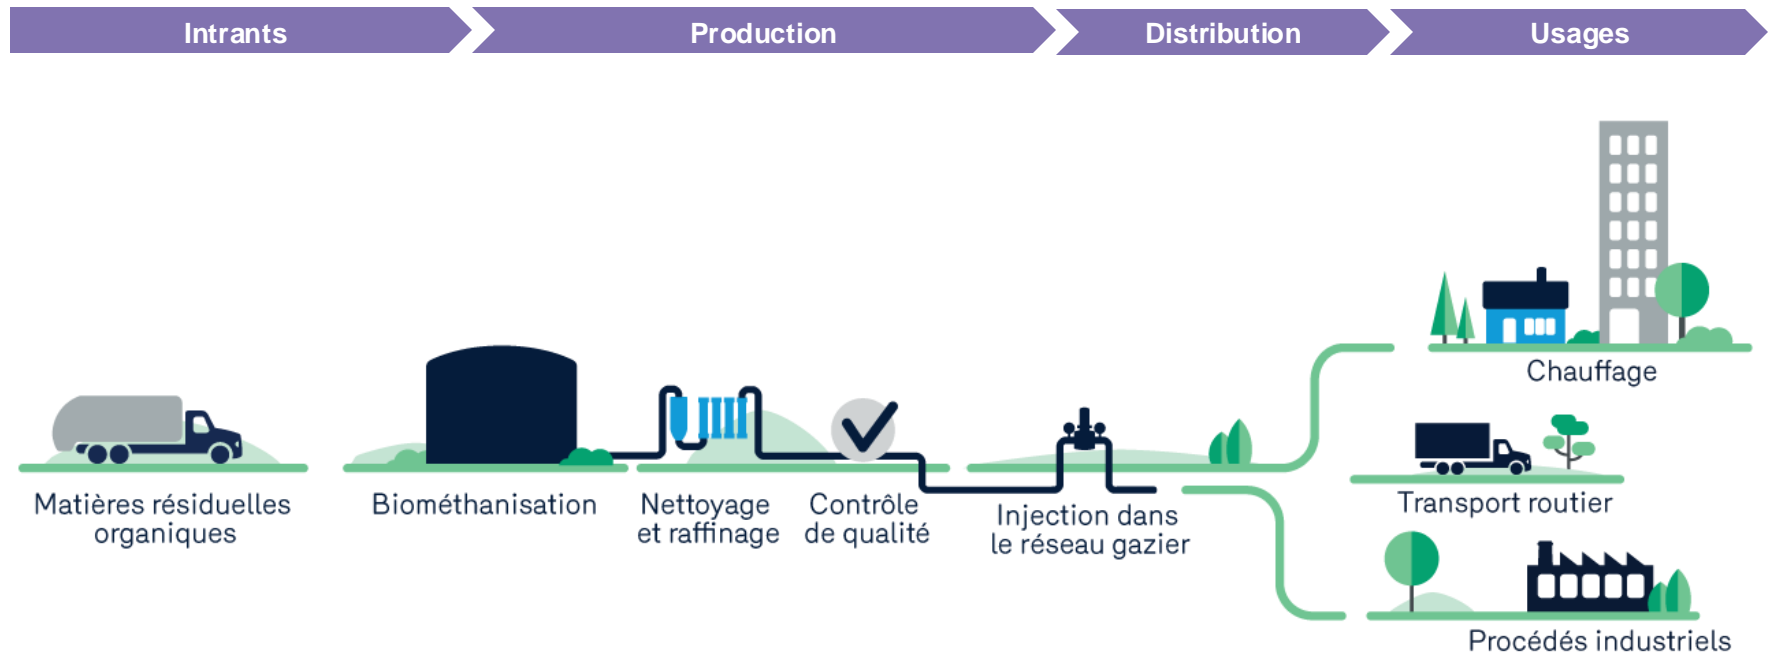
Intrants
Production
Distribution
Usages

Chauffage

Transport routier

Matières résiduelles organiques

Biométhanisation

Nettoyage et raffinage

Contrôle de qualité

Injection dans le réseau gazier

Procédés industriels